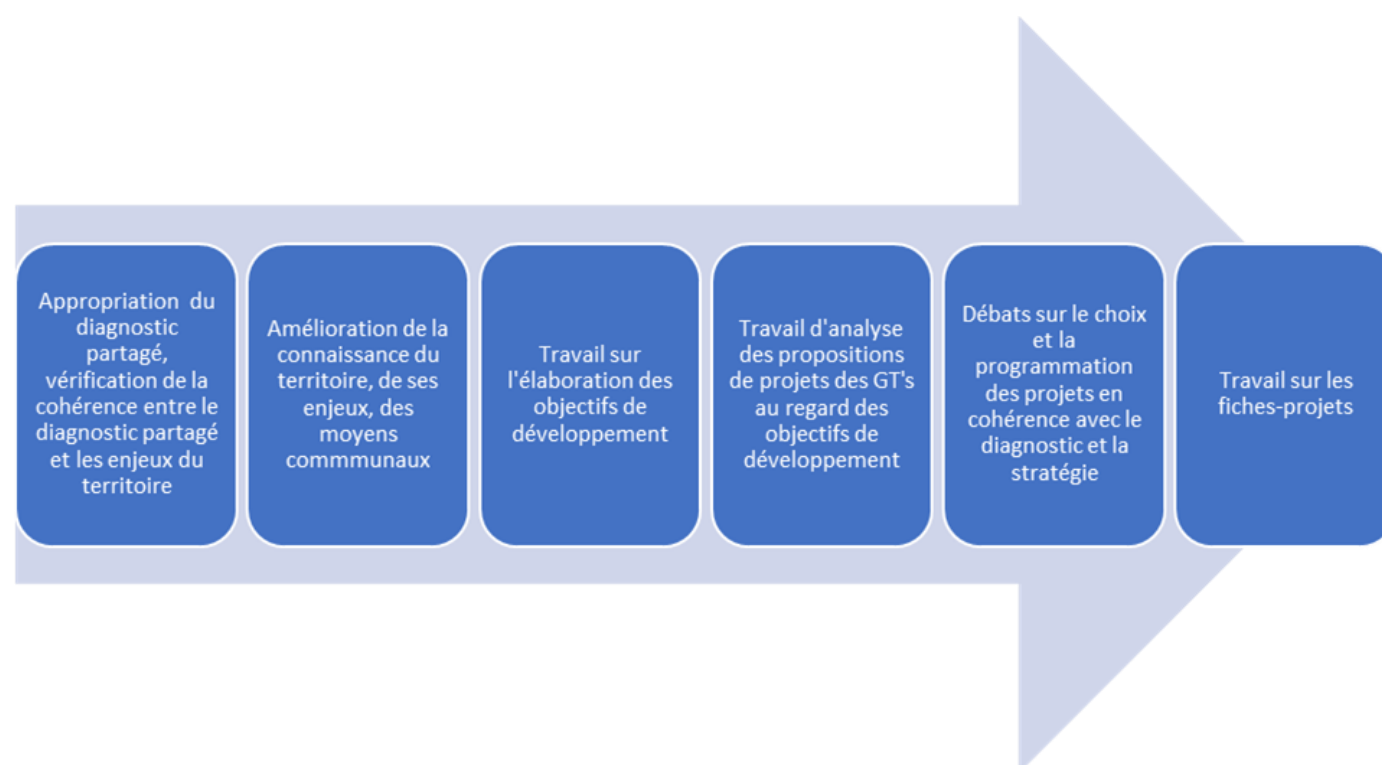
Appropriation du diagnostic partagé, vérification de la cohérence entre le diagnostic partagé et les enjeux du territoire

Amélioration de la connaissance du territoire, de ses enjeux, des moyens commmunaux

Travail sur l'élaboration des objectifs de développement

Travail d'analyse des propositions de projets des GT's au regard des objectifs de développement

Débats sur le choix et la programmation des projets en cohérence avec le diagnostic et la stratégie

Travail sur les fiches-projets